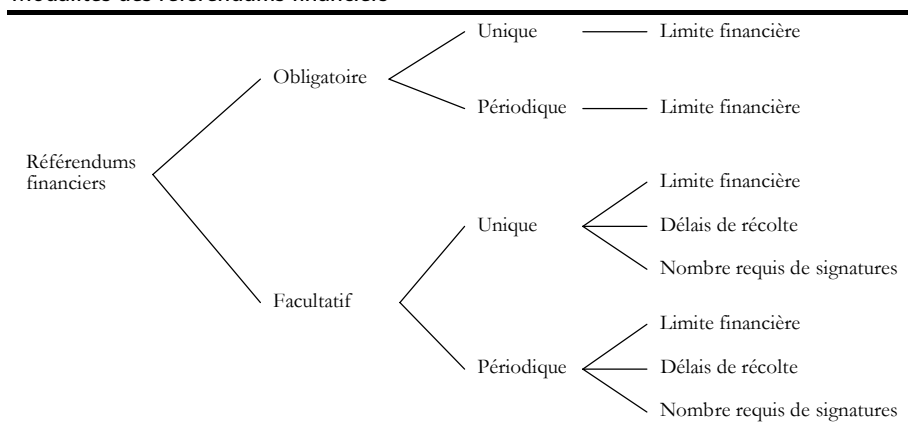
Modalités des référendums financiers

Référendums financiers

Obligatoire

Unique

Limite financière

Périodique

Limite financière

Facultatif

Unique

Limite financière

Délais de récolte

Nombre requis de signatures

Périodique

Limite financière

Délais de récolte

Nombre requis de signatures